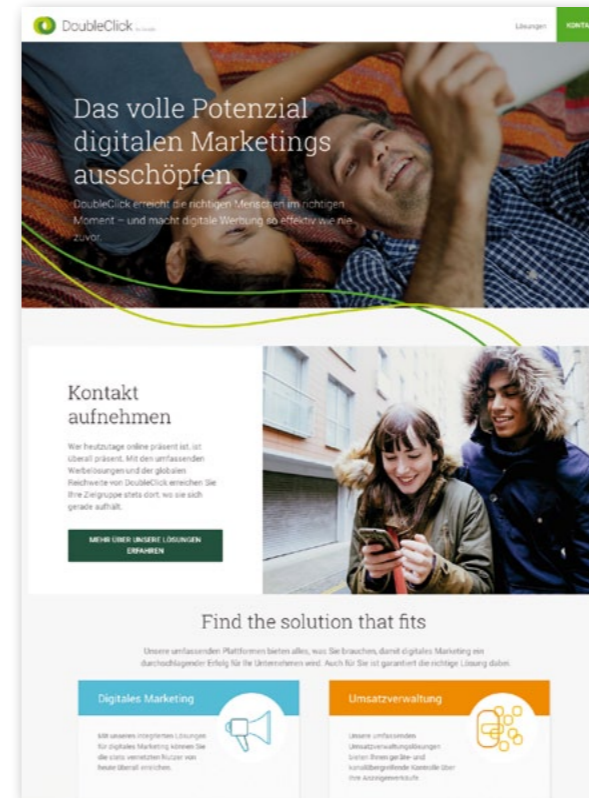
DoubleClick by Google

Lösungen

KONTA

Das volle Potenzial digitalen Marketings ausschöpfen

DoubleClick erreicht die richtigen Menschen im richtigen Moment – und macht digitale Werbung so effektiv wie nie zuvor.

Kontakt aufnehmen

Wer heutzutage online präsent ist, ist überall präsent. Mit den umfassenden Werbelösungen und der globalen Reichweite von DoubleClick erreichen Sie Ihre Zielgruppe stets dort, wo sie sich gerade aufhält.

MEHR ÜBER UNSERE LÖSUNGEN ERFAHREN

Find the solution that fits

Unsere umfassenden Plattformen bieten alles, was Sie brauchen, damit digitales Marketing ein durchschlagender Erfolg für Ihr Unternehmen wird. Auch für Sie ist garantiert die richtige Lösung dabei.

Digitales Marketing

Mit unseren integrierten Lösungen für digitales Marketing können Sie die stets vernetzten Nutzer von heute überall erreichen.

Umsatzverwaltung

Unsere umfassenden Umsatzverwaltungslösungen bieten Ihnen geräte- und kanalübergreifende Kontrolle über Ihre Anzeigenverkäufe.